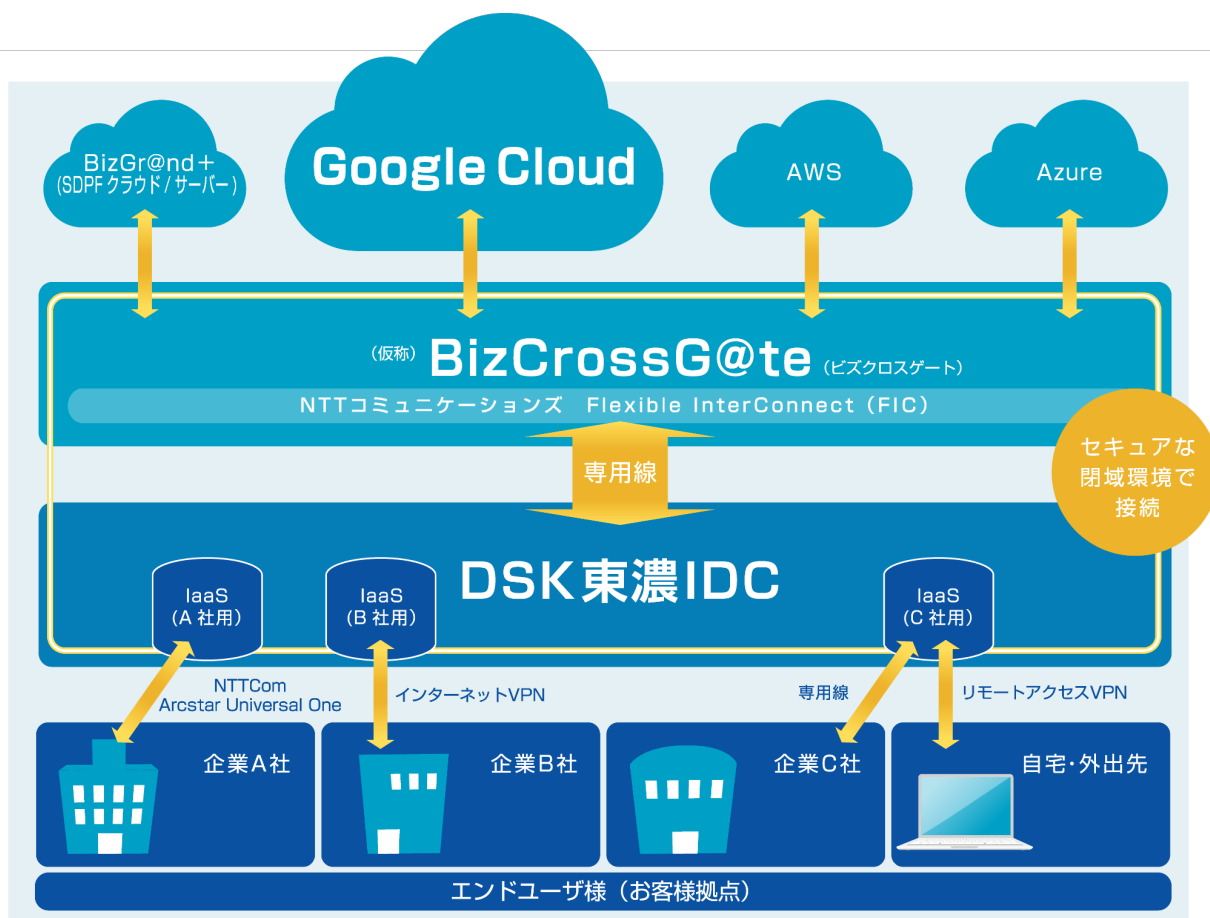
BizGr@nd＋
(SDPF クラウド / サーバー)

Google Cloud

AWS

Azure

(仮称) BizCrossG@te (ビズクロスゲート)

NTTコミュニケーションズ Flexible InterConnect (FIC)

セキュアな閉域環境で接続

専用線

DSK東濃IDC

IaaS
(A 社用)

IaaS
(B 社用)

IaaS
(C 社用)

NTTCom
Arcstar Universal One

インターネットVPN

専用線

リモートアクセスVPN

企業A社

企業B社

企業C社

自宅・外出先

エンドユーザ様（お客様拠点）